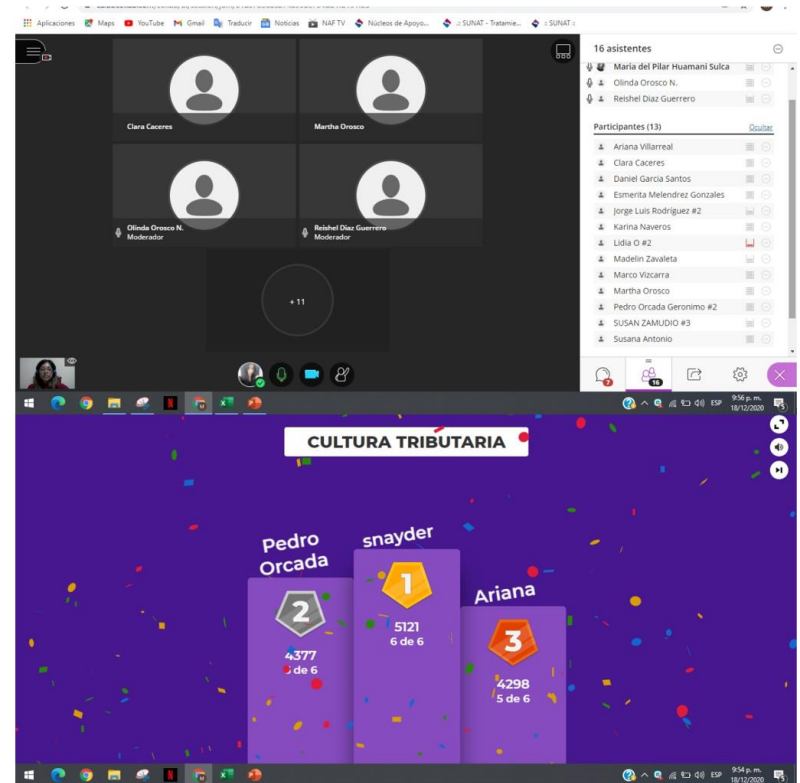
Aplicaciones Maps YouTube Gmail Traducir Noticias NAF TV Núcleos de Apoyo... :: SUNAT - Tratamie... :: SUNAT ::

Clara Caceres

Martha Orosco

Olinda Orosco N.
Moderador

Reishel Diaz Guerrero
Moderador

+ 11

16 asistentes

Maria del Pilar Huamani Sulca
Olinda Orosco N.
Reishel Diaz Guerrero

Participantes (13)
Ocultar

Ariana Villarreal
Clara Caceres
Daniel Garcia Santos
Esmerita Melendrez Gonzales
Jorge Luis Rodriguez #2
Karina Naveros
Lidia O #2
Madelin Zavaleta
Marco Vizcarra
Martha Orosco
Pedro Orcada Geronimo #2
SUSAN ZAMUDIO #3
Susana Antonio

7
16

ESP 9:56 p. m. 18/12/2020

CULTURA TRIBUTARIA

Pedro Orcada
2
4377
5 de 6

snayder
1
5121
6 de 6

Ariana
3
4298
5 de 6

ESP 9:54 p. m. 18/12/2020